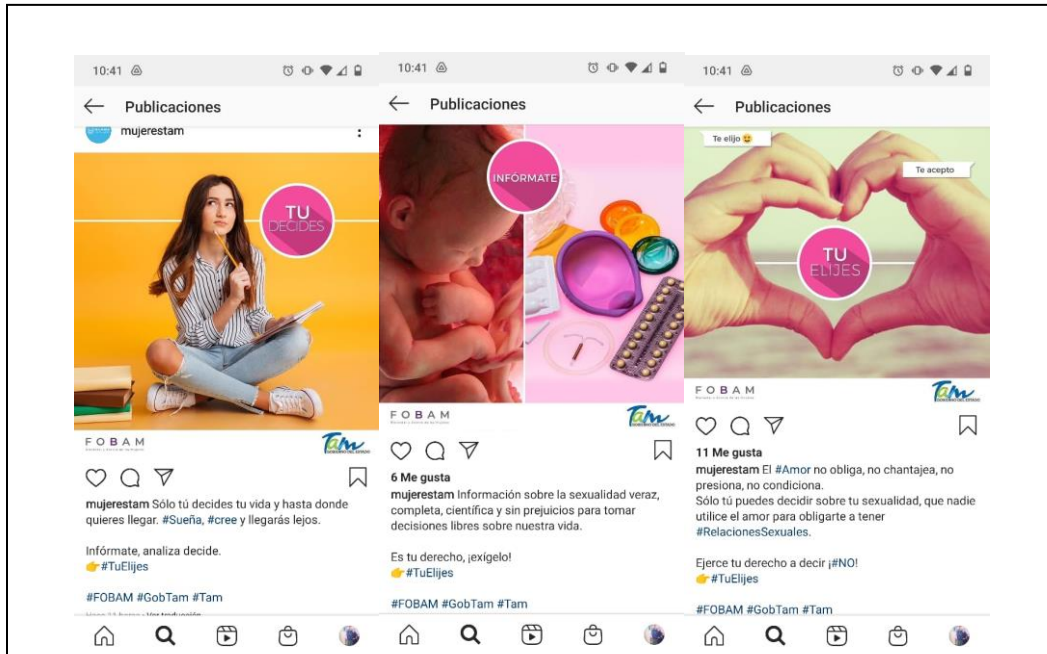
10:41

Publicaciones

mujerestam

TU DECIDES

FOBAM

Tam

mujerestam Sólo tú decides tu vida y hasta donde quieres llegar. #Sueña, #cree y llegarás lejos.

Infórmate, analiza decide.
👉#TuElijes

#FOBAM #GobTam #Tam

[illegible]

10:41

Publicaciones

INFÓRMATE

FOBAM

Tam

6 Me gusta
mujerestam Información sobre la sexualidad veraz, completa, científica y sin prejuicios para tomar decisiones libres sobre nuestra vida.

Es tu derecho, ¡exígelo!
👉#TuElijes

#FOBAM #GobTam #Tam

10:41

Publicaciones

Te elijo 😉

Te acepto

TU ELIJES

FOBAM

Tam

11 Me gusta
mujerestam El #Amor no obliga, no chantajea, no presiona, no condiciona.
Sólo tú puedes decidir sobre tu sexualidad, que nadie utilice el amor para obligarte a tener #RelacionesSexuales.

Ejerce tu derecho a decir ¡#NO!
👉#TuElijes

#FOBAM #GobTam #Tam